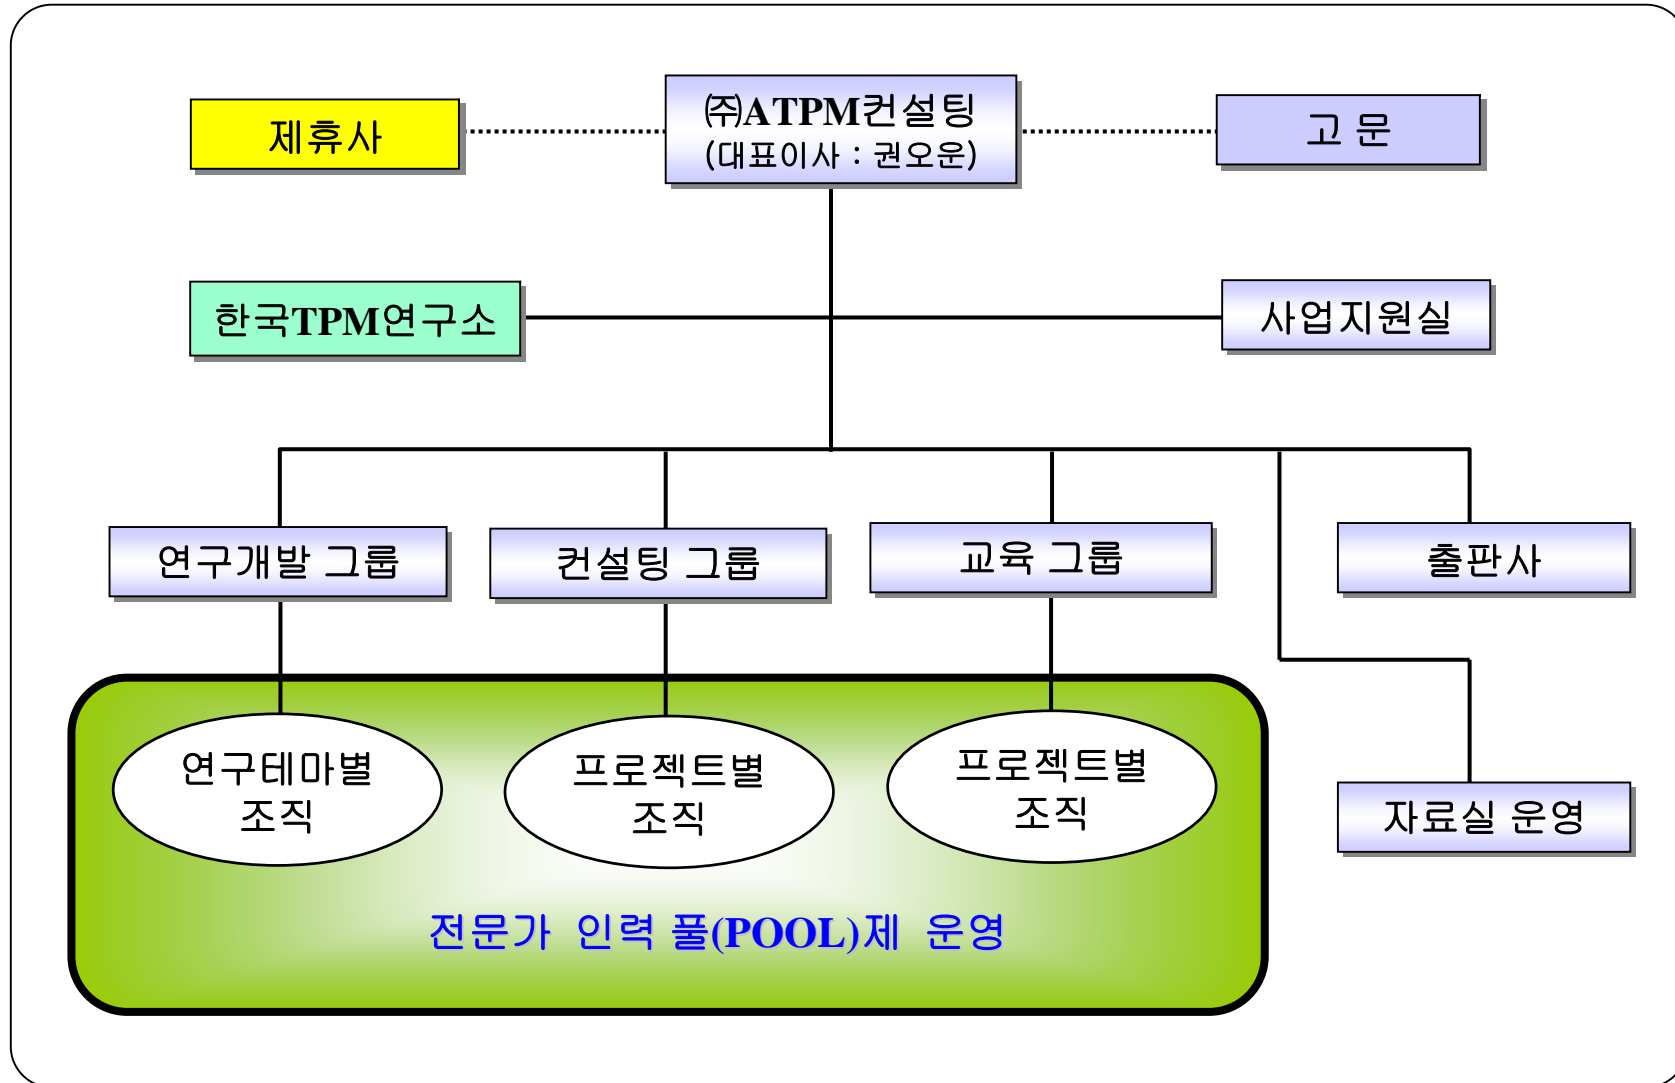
제휴사

㈜ATPM컨설팅
(대표이사 : 권오운)

고 문

한국TPM연구소

사업지원실

연구개발 그룹

컨설팅 그룹

교육 그룹

출판사

연구테마별
조직

프로젝트별
조직

프로젝트별
조직

자료실 운영

전문가 인력 풀(POOL)제 운영